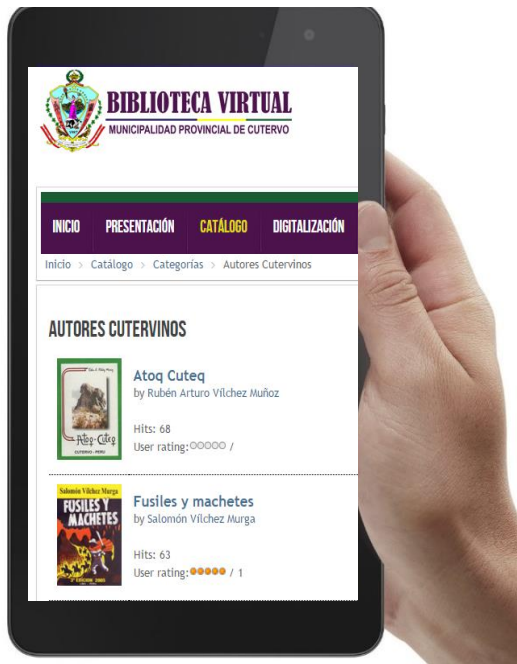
BIBLIOTECA VIRTUAL
MUNICIPALIDAD PROVINCIAL DE CUTERVO

INICIO PRESENTACIÓN CATÁLOGO DIGITALIZACIÓN

Inicio > Catálogo > Categorías > Autores Cutervinos

AUTORES CUTERVINOS

Atoq Cuteq
by Rubén Arturo Vílchez Muñoz

Hits: 68
User rating: /

Fusiles y machetes
by Salomón Vílchez Murga

Hits: 63
User rating: / 1